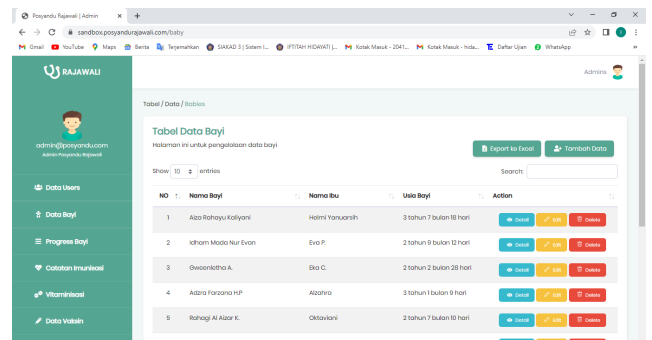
Posyandu Rajawali | Admin
sandbox.posyandurajawali.com/baby
Gmail YouTube Maps Berita Terjemahkan SIAKAD 3 | Sistem I... IFTITAH HIDAYATI |... Kotak Masuk - 2041... Kotak Masuk - hida... Daftar Ujian WhatsApp

RAJAWALI
Admins

admin@posyandu.com
Admin Posyandu Rajawali

Data Users
Data Bayi
Progress Bayi
Catatan Imunisasi
Vitaminisasi
Data Vaksin

Tabel / Data / Babies

Tabel Data Bayi
Halaman ini untuk pengelolaan data bayi

Export ke Excel
Tambah Data

Show 10 entries
Search:

| NO | Nama Bayi | Nama Ibu | Usia Bayi | Action |
|---|---|---|---|---|
| 1 | Aiza Rahayu Kaliyani | Helmi Yanuarsih | 3 tahun 7 bulan 18 hari | Detail Edit Delete |
| 2 | Idham Mada Nur Evan | Eva P. | 2 tahun 9 bulan 12 hari | Detail Edit Delete |
| 3 | Gweenlotha A. | Eka C. | 2 tahun 2 bulan 28 hari | Detail Edit Delete |
| 4 | Adzra Farzana H.P | Alzahra | 3 tahun 1 bulan 9 hari | Detail Edit Delete |
| 5 | Rahagi Al Aizar K. | Oktaviani | 2 tahun 3 bulan 10 hari | Detail Edit Delete |